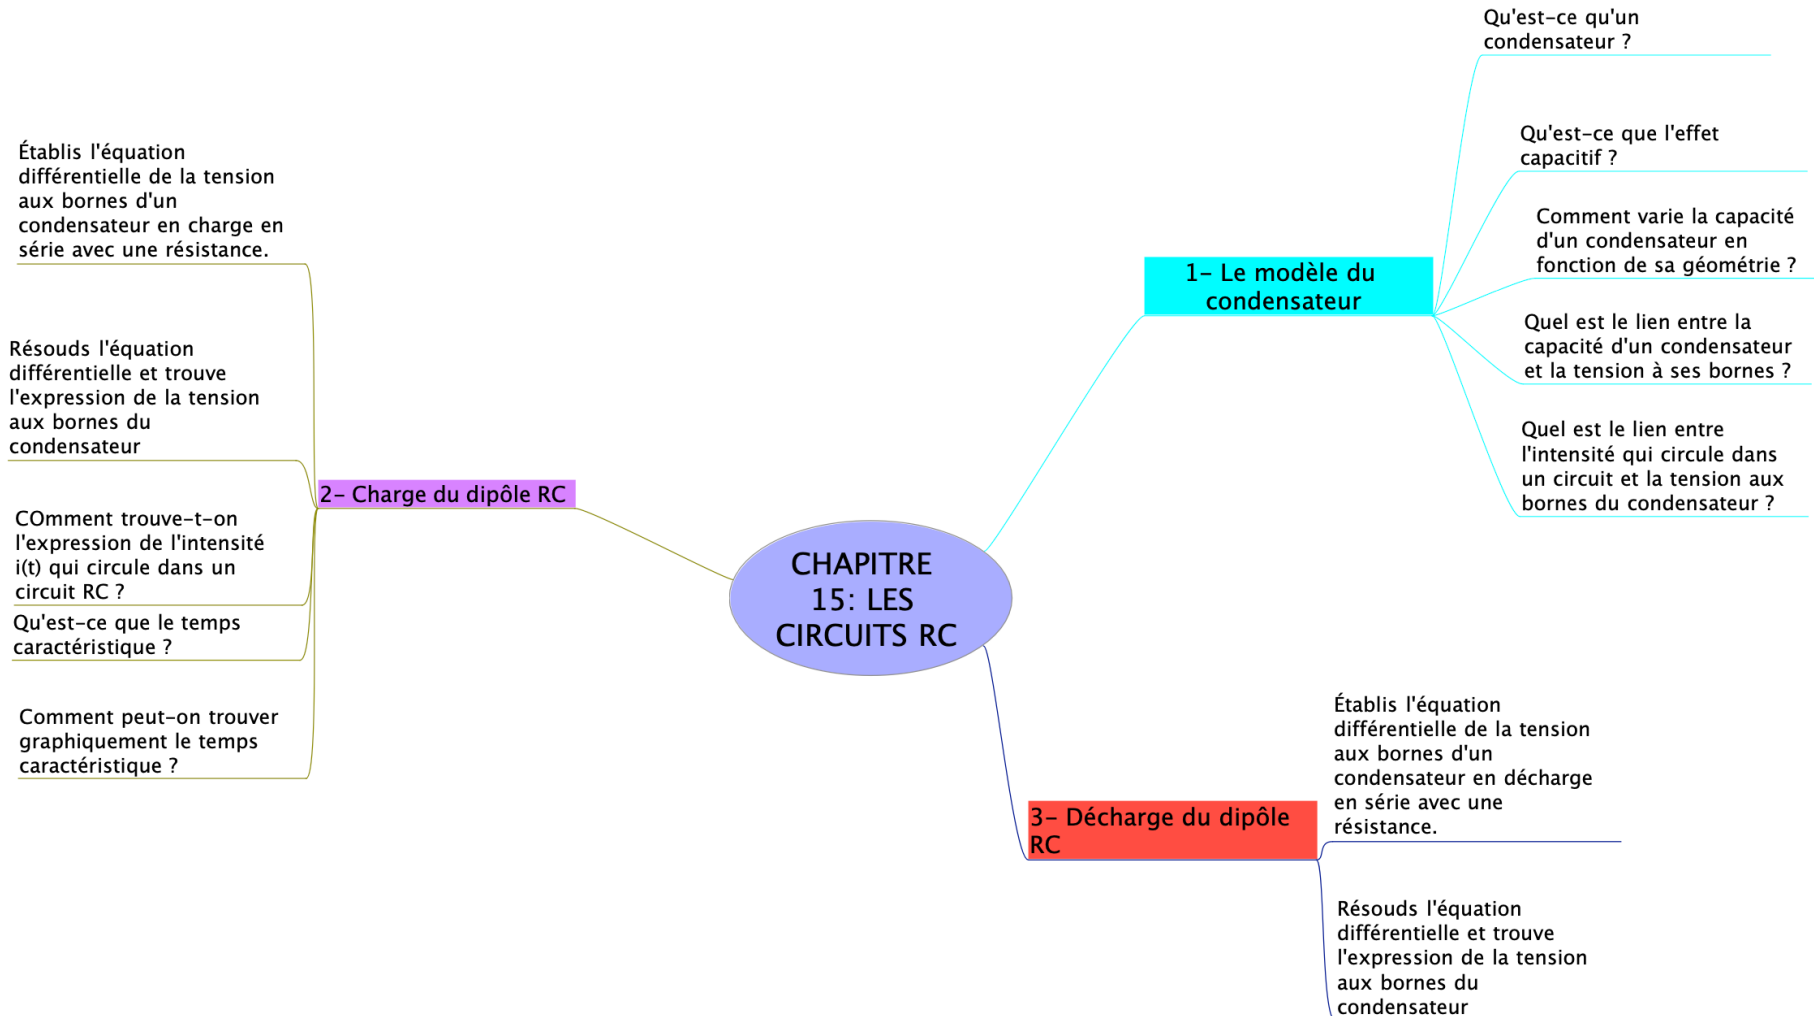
CHAPITRE 15: LES CIRCUITS RC

1- Le modèle du condensateur

Qu'est-ce qu'un condensateur ?

Qu'est-ce que l'effet capacitif ?

Comment varie la capacité d'un condensateur en fonction de sa géométrie ?

Quel est le lien entre la capacité d'un condensateur et la tension à ses bornes ?

Quel est le lien entre l'intensité qui circule dans un circuit et la tension aux bornes du condensateur ?

2- Charge du dipôle RC

Établis l'équation différentielle de la tension aux bornes d'un condensateur en charge en série avec une résistance.

Résouds l'équation différentielle et trouve l'expression de la tension aux bornes du condensateur

COmment trouve-t-on l'expression de l'intensité i(t) qui circule dans un circuit RC ?

Qu'est-ce que le temps caractéristique ?

Comment peut-on trouver graphiquement le temps caractéristique ?

3- Décharge du dipôle RC

Établis l'équation différentielle de la tension aux bornes d'un condensateur en décharge en série avec une résistance.

Résouds l'équation différentielle et trouve l'expression de la tension aux bornes du condensateur